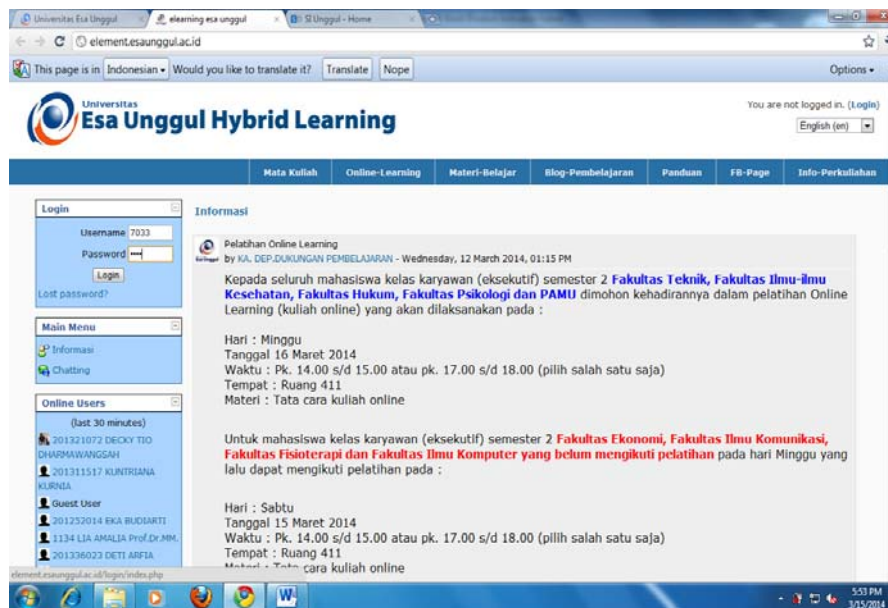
Universitas Esa Unggul | elearning esa unggul | SI Unggul - Home

element.esaunggul.ac.id

This page is in Indonesian • Would you like to translate it? Translate Nope Options •

Universitas
Esa Unggul Hybrid Learning

You are not logged in. (Login)
English (en)

Mata Kuliah | Online-Learning | Materi-Belajar | Blog-Pembelajaran | Panduan | FB-Page | Info-Perkuliahan

Login
Username 7033
Password
Login
Lost password?

Main Menu
Informasi
Chatting

Online Users
(last 30 minutes)
201321072 DECKY TIO DHARMAWANGSAH
201311517 KUNTRIANA KURNIA
Guest User
201252014 EKA BUDIARTI
1134 LIA AMALIA Prof.Dr.MM.
201336023 DETI ARFIA

Informasi

Pelatihan Online Learning
by KA. DEP.DUKUNGAN PEMBELAJARAN - Wednesday, 12 March 2014, 01:15 PM

Kepada seluruh mahasiswa kelas karyawan (eksekutif) semester 2 Fakultas Teknik, Fakultas Ilmu-ilmu Kesehatan, Fakultas Hukum, Fakultas Psikologi dan PAMU dimohon kehadirannya dalam pelatihan Online Learning (kuliah online) yang akan dilaksanakan pada :

Hari : Minggu
Tanggal 16 Maret 2014
Waktu : Pk. 14.00 s/d 15.00 atau pk. 17.00 s/d 18.00 (pilih salah satu saja)
Tempat : Ruang 411
Materi : Tata cara kuliah online

Untuk mahasiswa kelas karyawan (eksekutif) semester 2 Fakultas Ekonomi, Fakultas Ilmu Komunikasi, Fakultas Fisioterapi dan Fakultas Ilmu Komputer yang belum mengikuti pelatihan pada hari Minggu yang lalu dapat mengikuti pelatihan pada :

Hari : Sabtu
Tanggal 15 Maret 2014
Waktu : Pk. 14.00 s/d 15.00 atau pk. 17.00 s/d 18.00 (pilih salah satu saja)
Tempat : Ruang 411
Materi : Tata cara kuliah online

element.esaunggul.ac.id/login/index.php

5:53 PM
3/15/2014